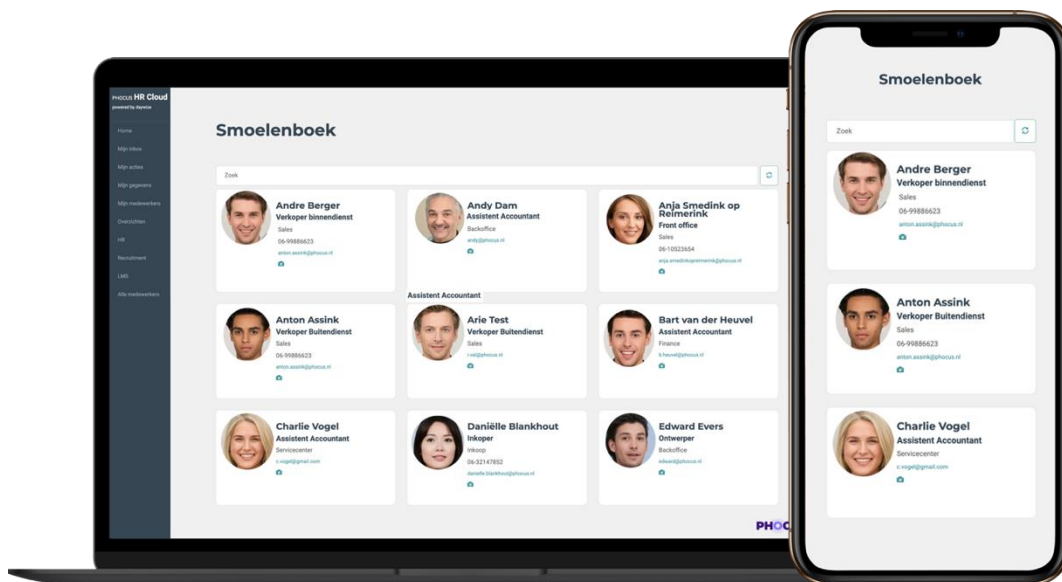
PHOCUS HR Cloud
powered by dyzwize

Home
Mijn inbox
Mijn acties
Mijn gegevens
Mijn medewerkers
Overzichten
HR
Recruitment
LMS
Alle medewerkers

Smoelenboek

Zoek

Andre Berger
Verkoper binnendienst
Sales
06-99886623
anton.assink@phocus.nl

Andy Dam
Assistent Accountant
Backoffice
andy@phocus.nl

Anja Smedink op Reimerink
Front office
Sales
06-10523654
anja.smedinkopreimerink@phocus.nl

Assistent Accountant

Anton Assink
Verkoper Buitendienst
Sales
06-99886623
anton.assink@phocus.nl

Arie Test
Verkoper Buitendienst
r.est@phocus.nl

Bart van der Heuvel
Assistent Accountant
Finance
b.heuvel@phocus.nl

Charlie Vogel
Assistent Accountant
Servicecenter
c.vogel@gmail.com

Daniëlle Blankhout
Inkoper
Inkoop
06-32147852
danielle.blankhout@phocus.nl

Edward Evers
Ontwerper
Backoffice
edward@phocus.nl

PHOC

Smoelenboek

Zoek

Andre Berger
Verkoper binnendienst
Sales
06-99886623
anton.assink@phocus.nl

Anton Assink
Verkoper Buitendienst
Sales
06-99886623
anton.assink@phocus.nl

Charlie Vogel
Assistent Accountant
Servicecenter
c.vogel@gmail.com